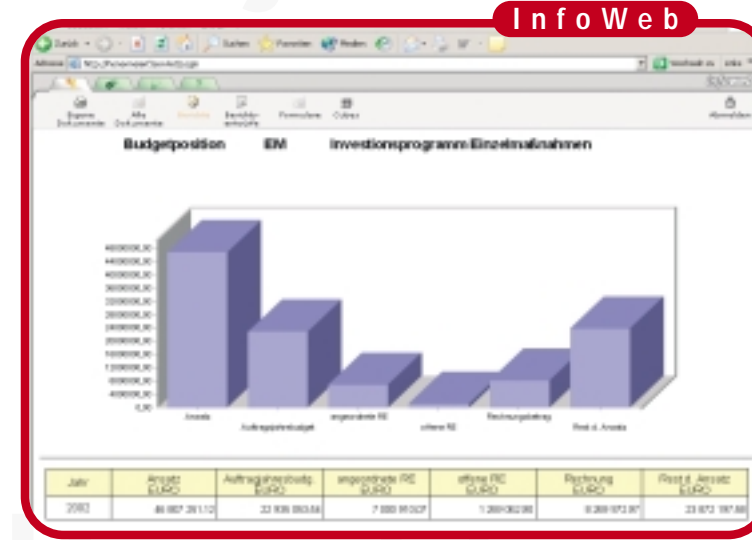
InfoWeb

Zurück Suchen Favoriten Medien

Adresse

Wechseln zu Links

Eigene Dokumente Alle Dokumente Berichte Berichtsentwürfe Formulare Cubes Abmelden

Budgetposition EIM Investitionsprogramm/Einzelmaßnahmen

4600000,00
4400000,00
4000000,00
3600000,00
3200000,00
2800000,00
2400000,00
2000000,00
1600000,00
1200000,00
800000,00
400000,00
0,00

Ansatz
Auftragsjahresbudget
angeordnete RE
offene RE
Rechnungsbetrag
Rest d. Ansatz

| Jahr | Ansatz EURO | Auftragsjahresbudg. EURO | angeordnete RE EURO | offene RE EURO | Rechnung EURO | Rest d. Ansatz EURO |
|---|---|---|---|---|---|---|
| 2002 | 46 007 391,12 | 22 935 093,84 | 7 000 953,07 | 1 260 062,00 | 8 269 073,97 | 23 072 197,98 |